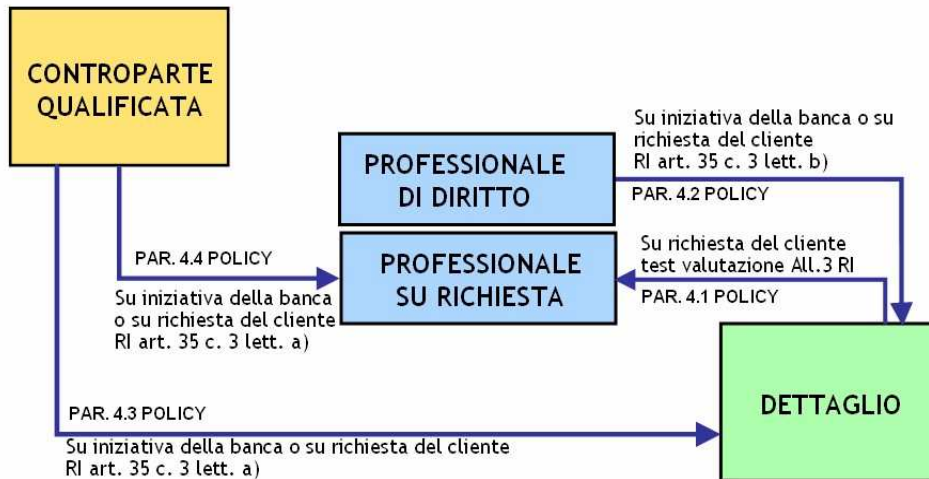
CONTROPARTE QUALIFICATA

Su iniziativa della banca o su richiesta del cliente RI art. 35 c. 3 lett. b)

PROFESSIONALE DI DIRITTO

PAR. 4.2 POLICY

PAR. 4.4 POLICY

PROFESSIONALE SU RICHIESTA

Su richiesta del cliente test valutazione All.3 RI

PAR. 4.1 POLICY

Su iniziativa della banca o su richiesta del cliente RI art. 35 c. 3 lett. a)

PAR. 4.3 POLICY

DETTAGLIO

Su iniziativa della banca o su richiesta del cliente RI art. 35 c. 3 lett. a)